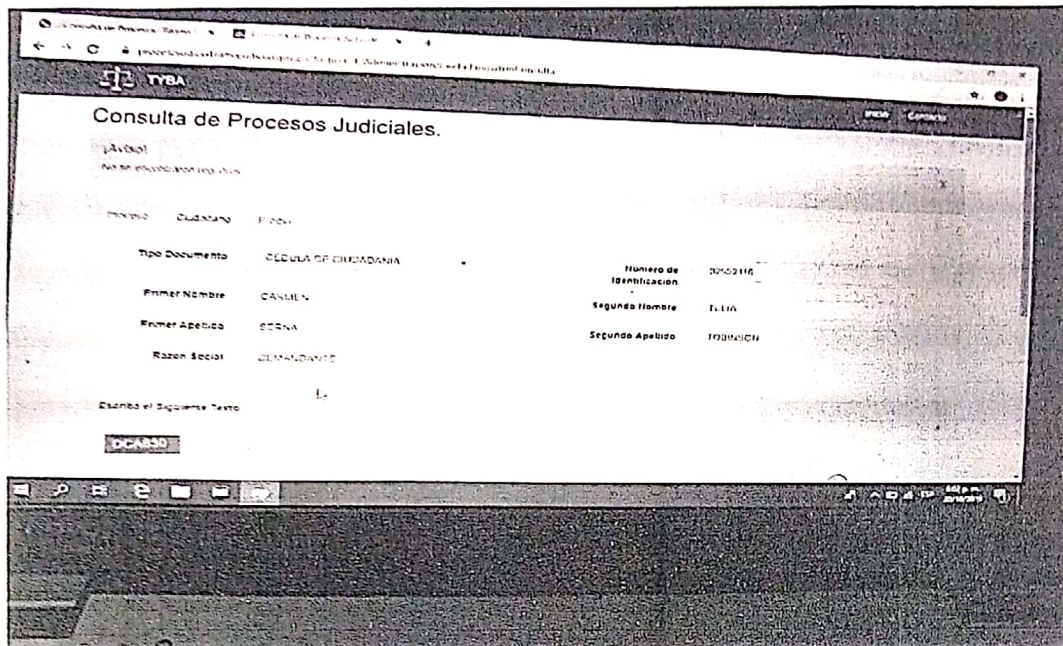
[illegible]

TYBA

Inicio Contacto

Consulta de Procesos Judiciales.

¡Aviso!
No se encontraron registros

Proceso Ciudadano Fisico

Tipo Documento CEDULA DE CIUDADANIA

Numero de Identificacion 3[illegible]

Primer Nombre CARMEN

Segundo Nombre TULIA

Primer Apellido SERNA

Segundo Apellido ROBINSON

Razon Social DEMANDANTE

Escriba el Siguiente Texto

DCA850